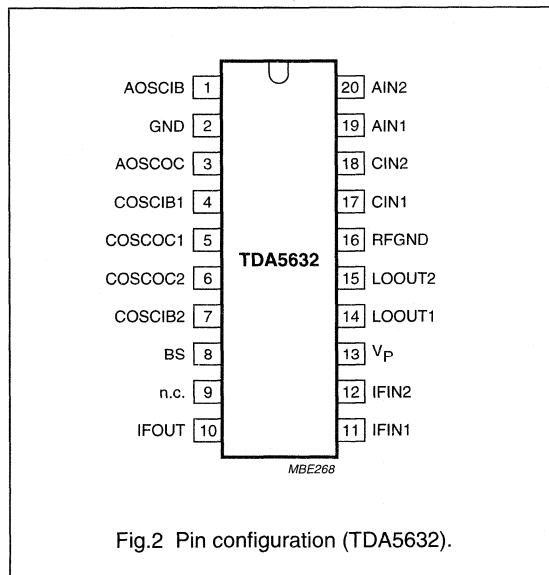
AOSCIB 1
GND 2
AOSCOC 3
COSCIB1 4
COSCOC1 5
COSCOC2 6
COSCIB2 7
BS 8
n.c. 9
IFOUT 10

TDA5632

20 AIN2
19 AIN1
18 CIN2
17 CIN1
16 RFGND
15 LOOUT2
14 LOOUT1
13 $V_P$
12 IFIN2
11 IFIN1

MBE268

Fig.2 Pin configuration (TDA5632).